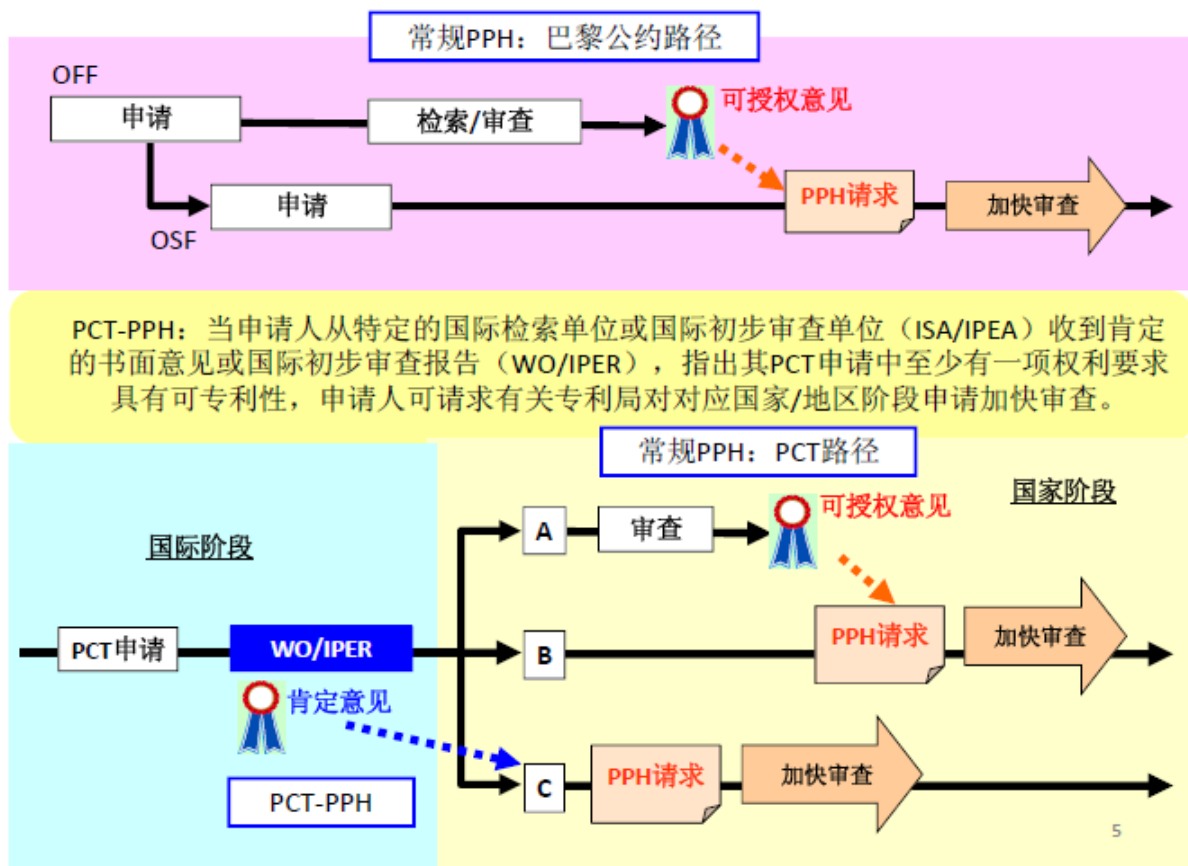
常规PPH：巴黎公约路径

OFF

申请

检索/审查

可授权意见

申请

OSF

PPH请求

加快审查

PCT-PPH：当申请人从特定的国际检索单位或国际初步审查单位（ISA/IPEA）收到肯定的书面意见或国际初步审查报告（WO/IPER），指出其PCT申请中至少有一项权利要求具有可专利性，申请人可请求有关专利局对对应国家/地区阶段申请加快审查。

常规PPH：PCT路径

国家阶段

国际阶段

A

审查

可授权意见

PCT申请

WO/IPER

B

PPH请求

加快审查

肯定意见

C

PPH请求

加快审查

PCT-PPH

5